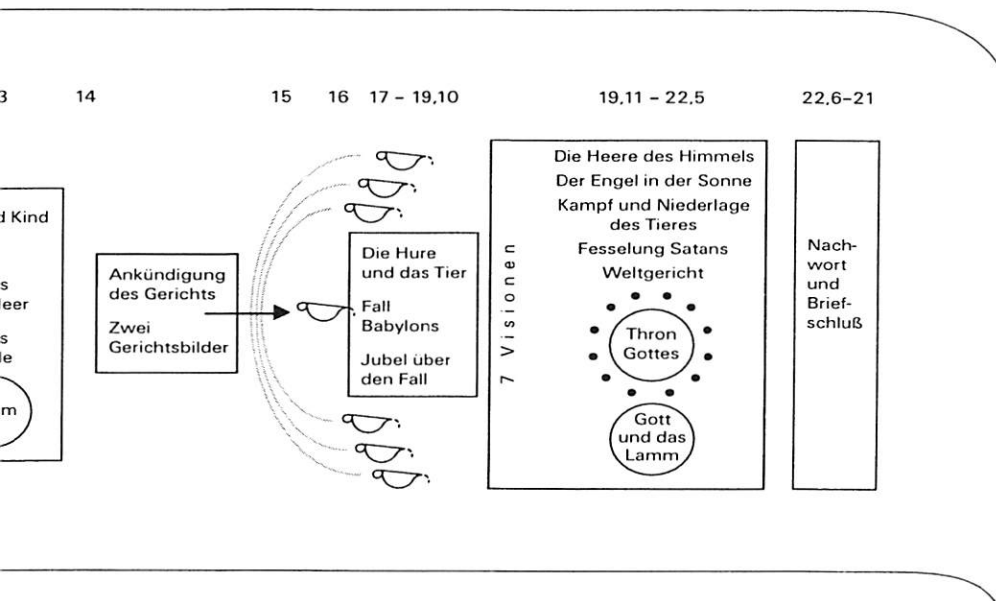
3

14

15

16

17 – 19,10

19,11 – 22,5

22,6–21

d Kind

s
leer

s
le

m

Ankündigung des Gerichts

Zwei Gerichtsbilder

Die Hure und das Tier

Fall Babylons

Jubel über den Fall

7 Visionen

Die Heere des Himmels

Der Engel in der Sonne

Kampf und Niederlage des Tieres

Fesselung Satans

Weltgericht

Thron Gottes

Gott und das Lamm

Nachwort und Briefschluß